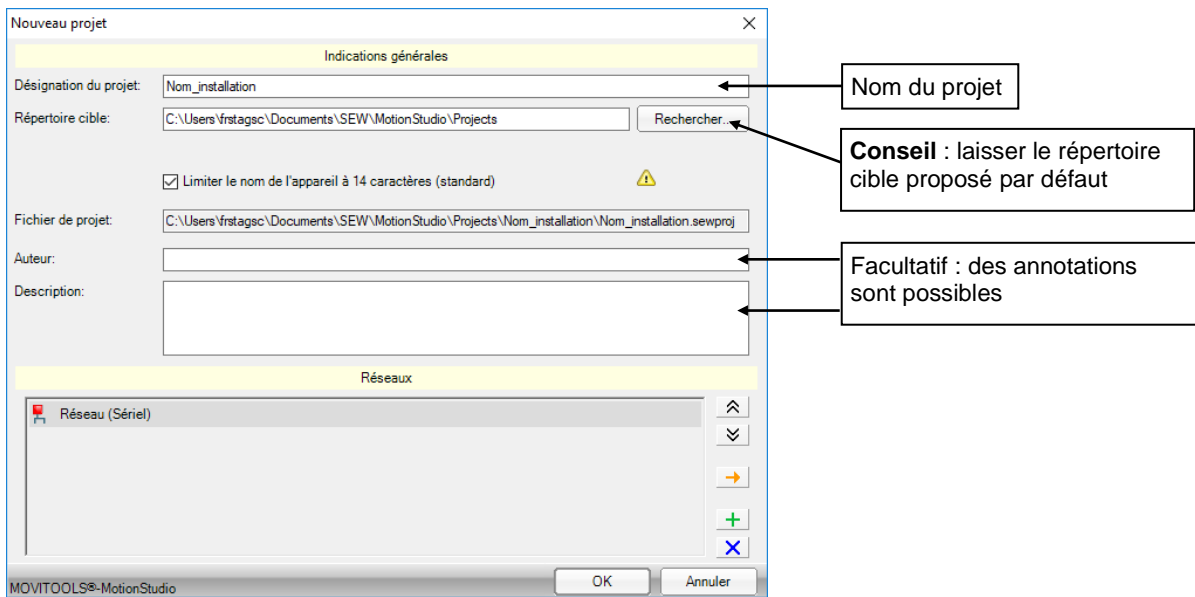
Nouveau projet

Indications générales

Désignation du projet: Nom_installation

Répertoire cible: C:\Users\frstagsc\Documents\SEW\MotionStudio\Projects

Rechercher...

☑ Limiter le nom de l'appareil à 14 caractères (standard)

Fichier de projet: C:\Users\frstagsc\Documents\SEW\MotionStudio\Projects\Nom_installation\Nom_installation.sewproj

Auteur:

Description:

Réseaux

Réseau (Sériel)

MOVITOOLS®-MotionStudio

OK

Annuler

Nom du projet

**Conseil** : laisser le répertoire cible proposé par défaut

Facultatif : des annotations sont possibles